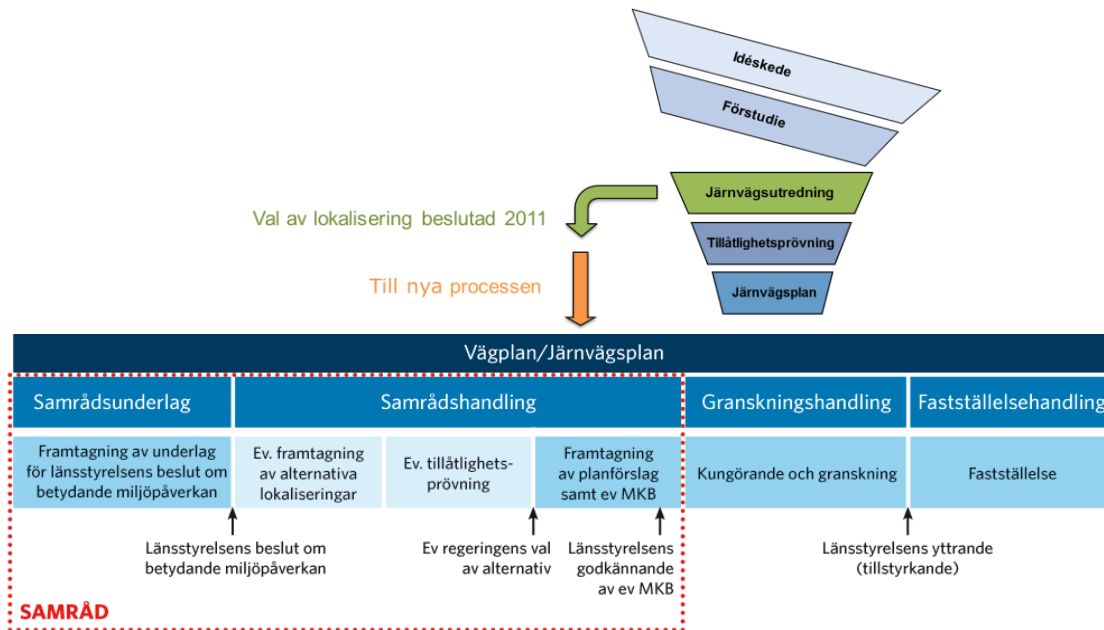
Idéskede

Förstudie

Järnvägsutredning

Tillåtlighetsprövning

Järnvägsplan

Val av lokalisering beslutad 2011

Till nya processen

Vägplan/Järnvägsplan

Samrådsunderlag

Samrådshandling

Granskningshandling

Fastställelsehandling

Framtagning av underlag för länsstyrelsens beslut om betydande miljöpåverkan

Ev. framtagning av alternativa lokaliseringar

Ev. tillåtlighetsprövning

Framtagning av planförslag samt ev MKB

Kungörande och granskning

Fastställelse

Länsstyrelsens beslut om betydande miljöpåverkan

Ev regeringens val av alternativ

Länsstyrelsens godkännande av ev MKB

Länsstyrelsens yttrande (tillstyrkande)

SAMRÅD